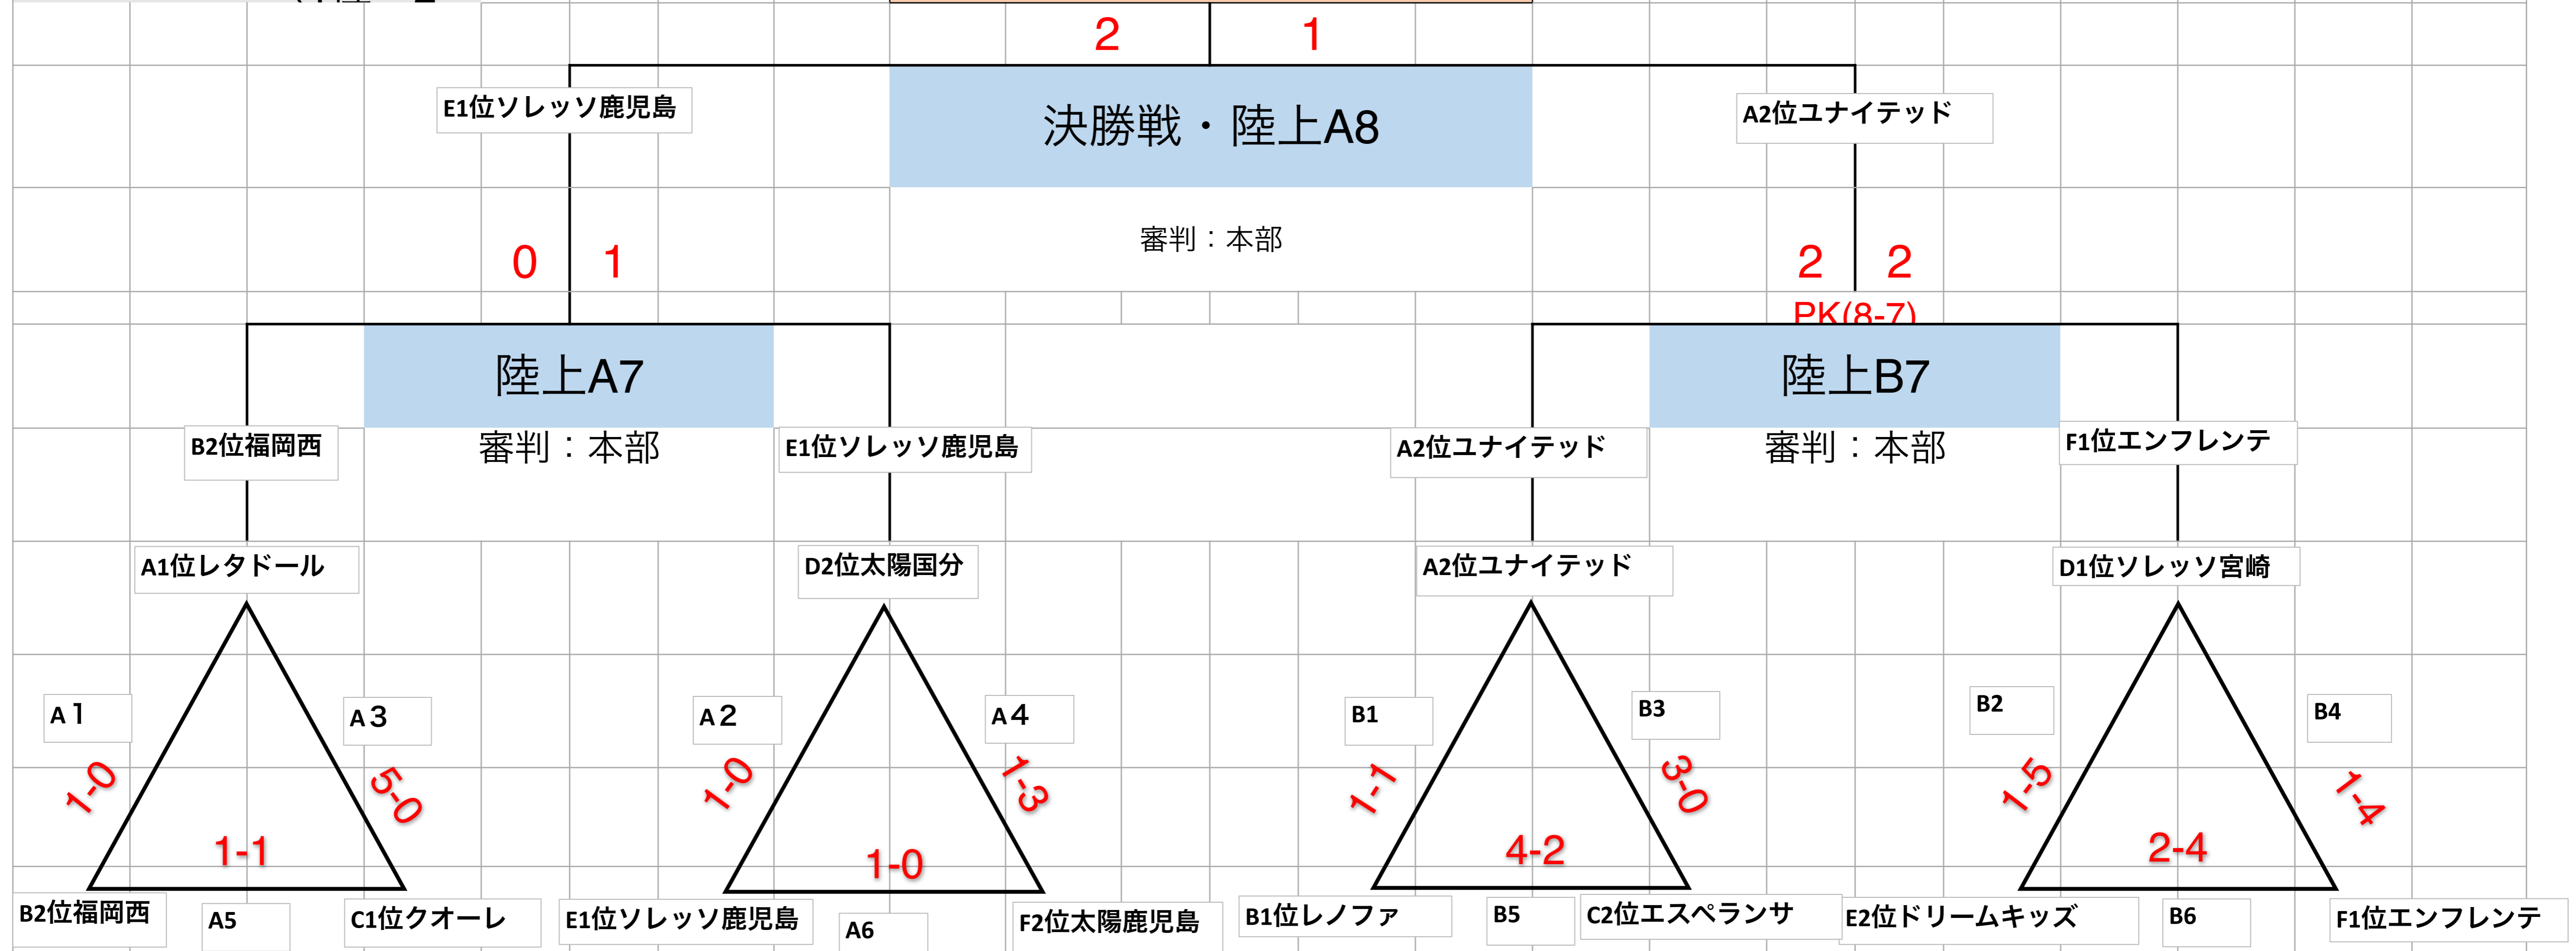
2 1

E1位ソレッソ鹿児島

決勝戦・陸上A8

A2位ユナイテッド

審判：本部

0 1

2 2
PK(8-7)

陸上A7

陸上B7

B2位福岡西

審判：本部

E1位ソレッソ鹿児島

A2位ユナイテッド

審判：本部

F1位エンフレンテ

A1位レタドール

D2位太陽国分

A2位ユナイテッド

D1位ソレッソ宮崎

A 1

A 3

1-0

5-0

1-1

B2位福岡西

A5

C1位クオーレ

A 2

A 4

1-0

1-3

1-0

E1位ソレッソ鹿児島

A6

F2位太陽鹿児島

B1

B3

1-1

3-0

4-2

B1位レノファ

B5

C2位エスペランサ

B2

B4

1-5

1-4

2-4

E2位ドリームキッズ

B6

F1位エンフレンテ